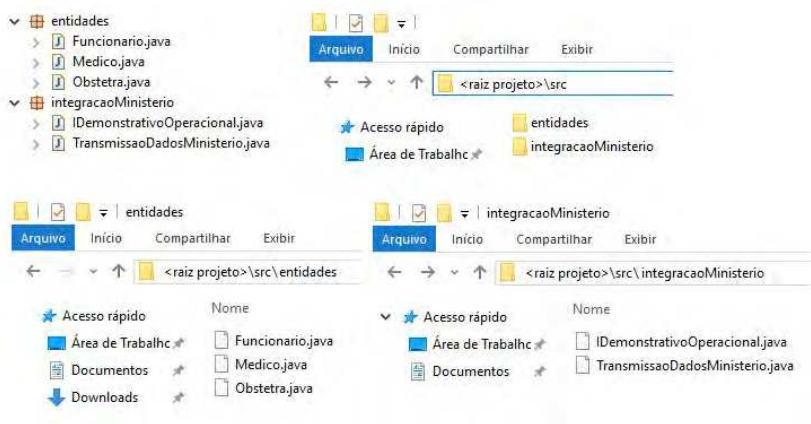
entidades
Funcionario.java
Medico.java
Obstetra.java
integracaoMinisterio
IDemonstrativoOperacional.java
TransmissaoDadosMinisterio.java

Arquivo Início Compartilhar Exibir
<raiz projeto>\src
Acesso rápido
Área de Trabalhc
entidades
integracaoMinisterio

entidades
Arquivo Início Compartilhar Exibir
<raiz projeto>\src\entidades
Nome
Acesso rápido
Área de Trabalhc
Documentos
Downloads
Funcionario.java
Medico.java
Obstetra.java

integracaoMinisterio
Arquivo Início Compartilhar Exibir
<raiz projeto>\src\integracaoMinisterio
Nome
Acesso rápido
Área de Trabalhc
Documentos
IDemonstrativoOperacional.java
TransmissaoDadosMinisterio.java